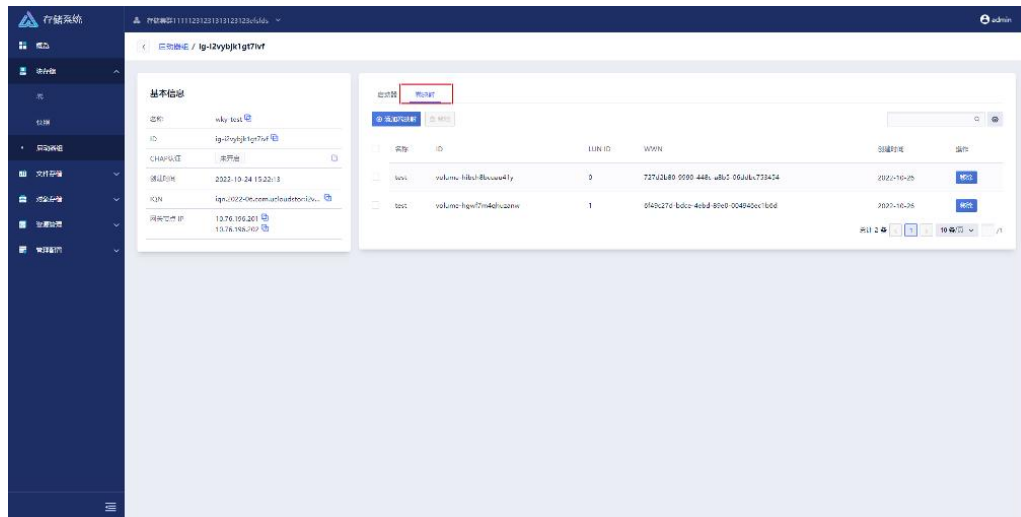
存储系统

存储集群111112312313123123sfsfds

admin

概览

块存储

卷

快照

启动器组

文件存储

对象存储

资源管理

管理配置

启动器组 / ig-l2vybjk1gt7lvf

基本信息

名称 wky-test

ID ig-l2vybjk1gt7lvf

CHAP认证 未开启

创建时间 2022-10-24 15:22:13

IQN iqn.2022-06.com.ucloudstor:i2v...

网关访问IP 10.76.198.201
10.76.198.202

启动器 卷映射

添加卷映射 移除

| | 名称 | ID | LUN ID | WWN | 创建时间 | 操作 |
|---|---|---|---|---|---|---|
| | test | volume-hibsl-8bcooe41y | 0 | 727d2b80-0000-448c-a8b5-06ddba733434 | 2022-10-25 | 移除 |
| | test | volume-hgwf7m4ehuznw | 1 | 8f49c27d-bdce-4ebd-80e0-004940ec1b6d | 2022-10-25 | 移除 |

共计 2 条 1 10 条/页 /1